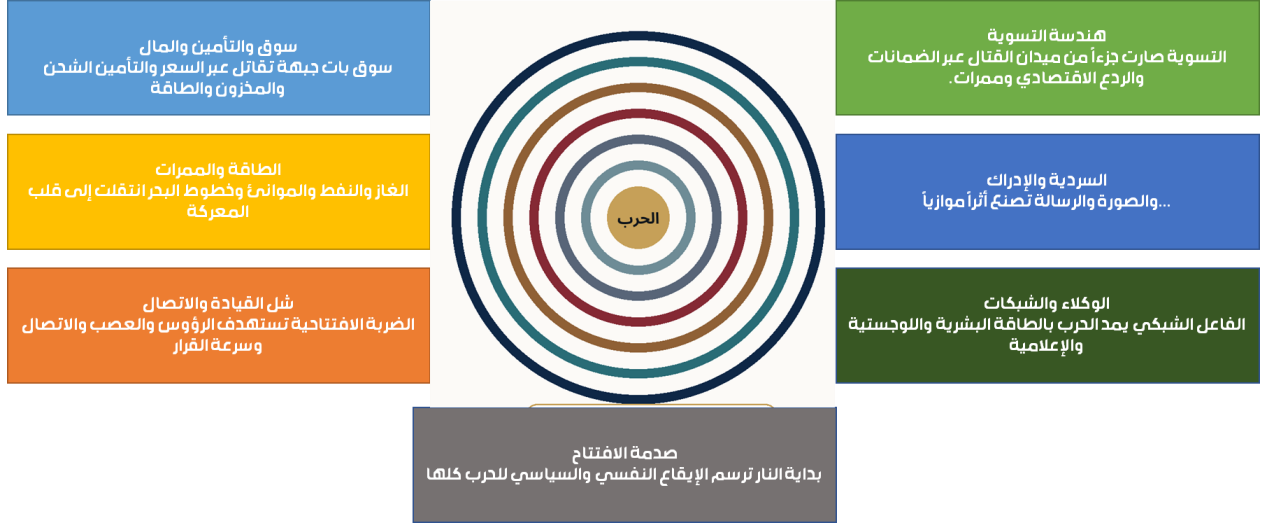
هندسة التسوية
التسوية صارت جزءاً من ميدان القتال عبر الضمانات والردع الاقتصادي وممرات.

سوق والتأمين والمال
سوق بات جبهة تقاتل عبر السعر والتأمين الشحن والمخزون والطاقة

السردية والإدراك
...والصورة والرسالة تصنع أثراً موازياً

الطاقة والممرات
الغاز والنفط والموانئ وخطوط البحر انتقلت إلى قلب المعركة

الحرب

الوكلاء والشبكات
الفاعل الشبكي يمد الحرب بالطاقة البشرية واللوجستية والإعلامية

شل القيادة والاتصال
الضربة الافتتاحية تستهدف الرؤوس والعصب والاتصال وسرعة القرار

صدمة الافتتاح
بداية النار ترسم الإيقاع النفسي والسياسي للحرب كلها